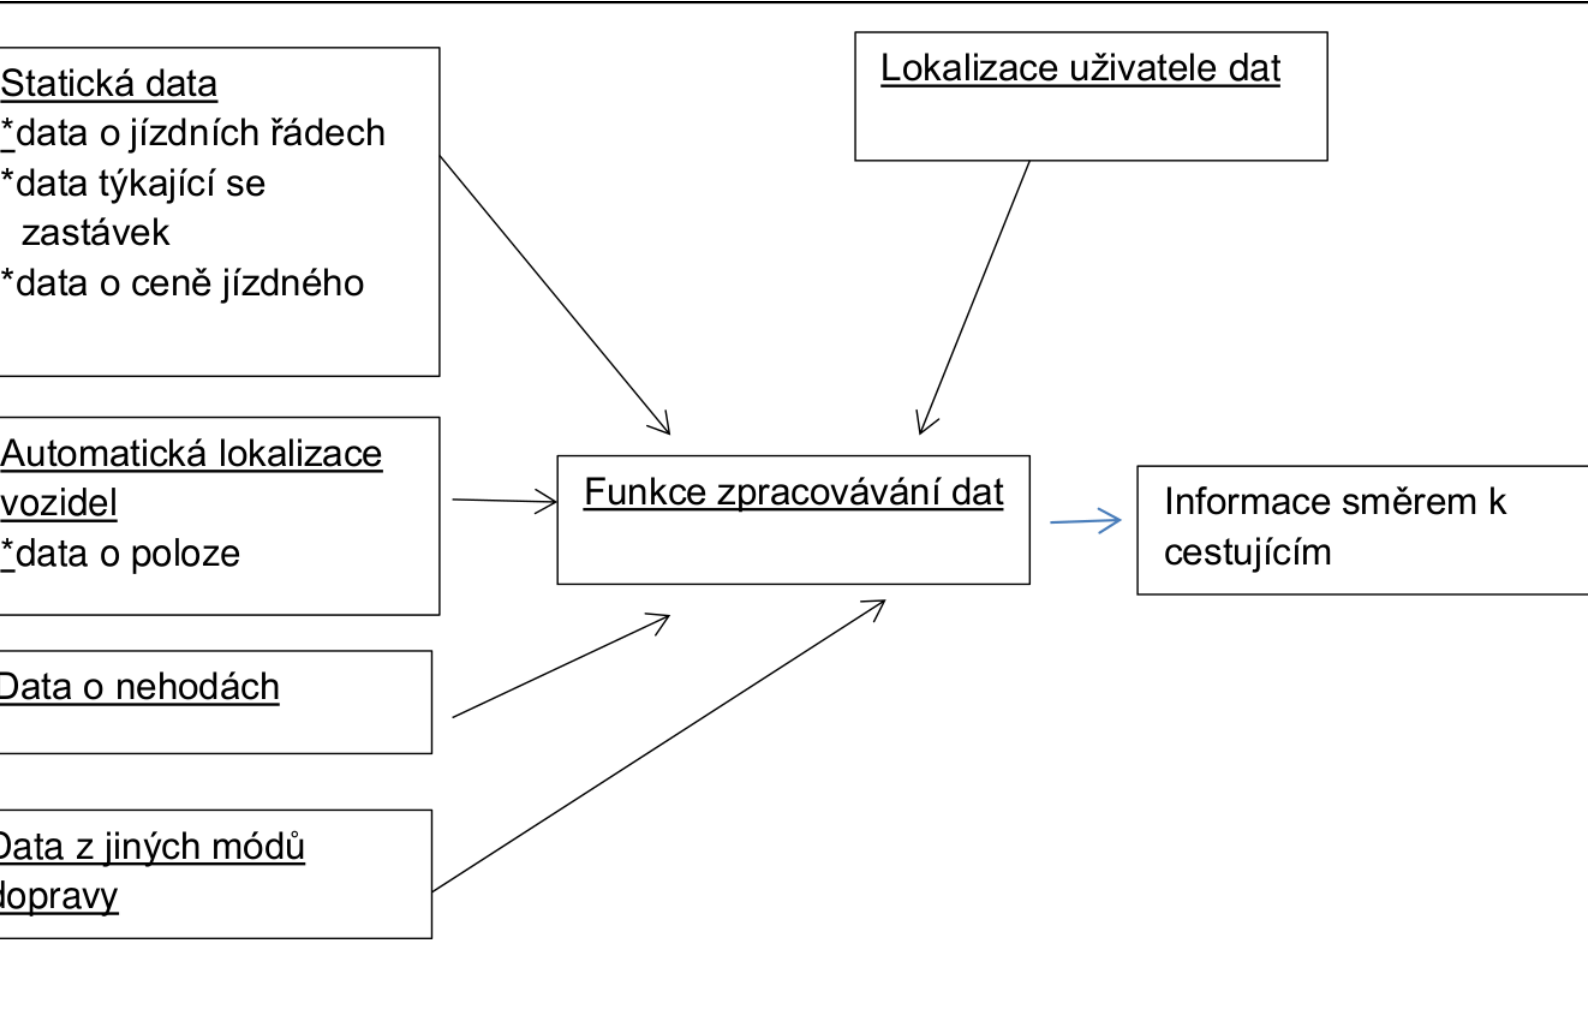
Statická data
*data o jízdních řádech
*data týkající se zastávek
*data o ceně jízdného

Lokalizace uživatele dat

Automatická lokalizace vozidel
*data o poloze

Funkce zpracovávání dat

Informace směrem k cestujícím

Data o nehodách

Data z jiných módů dopravy